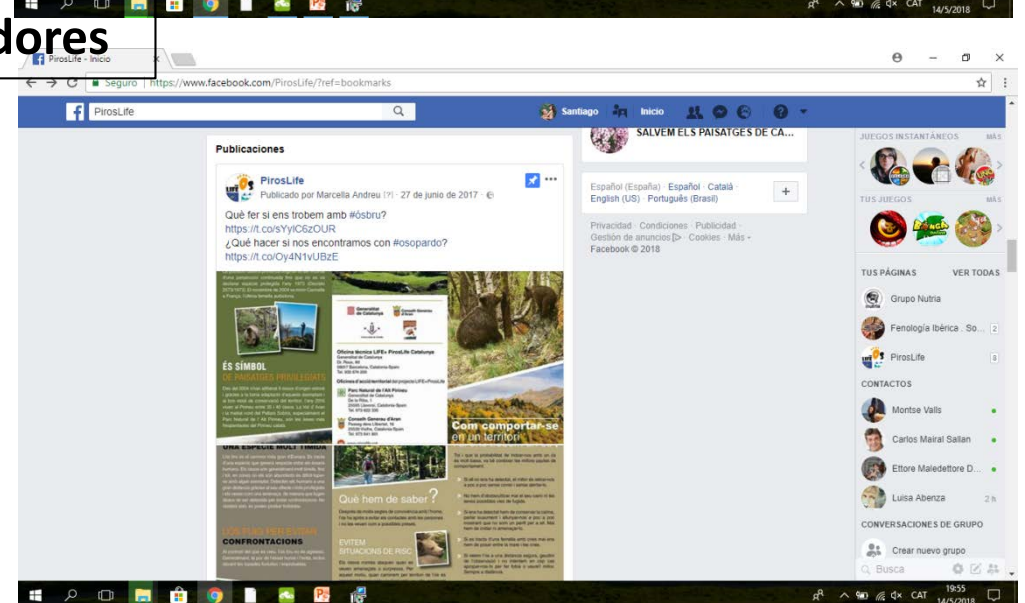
dores

PirosLife - Inicio

Seguro | https://www.facebook.com/PirosLife/?ref=bookmarks

PirosLife

Santiago Inicio

Publicaciones

PirosLife
Publicado por Marcella Andreu [?] · 27 de junio de 2017 ·

Què fer si ens trobem amb #ósbru?
https://t.co/sYylC6zOUR
¿Qué hacer si nos encontramos con #osopardo?
https://t.co/Oy4N1vUBzE

ÉS SÍMBOL
DE PAISATGES PRIVILEGIATS

UNA ESPÈCIE MOLT TÍMIDA

CONFRONTACIONS

Com comportar-se en un territori

Què hem de saber?

EVITEM SITUACIONS DE RISC

SALVEM ELS PAISATGES DE CA...

Español (España) · Español · Català · English (US) · Português (Brasil)

Privacidad · Condiciones · Publicidad · Gestión de anuncios · Cookies · Más · Facebook © 2018

JUEGOS INSTANTÁNEOS MÁS
TUS JUEGOS MÁS

TUS PÁGINAS VER TODAS
Grupo Nutria
Fenología Ibérica . So... 2
PirosLife 8

CONTACTOS
Montse Valls
Carlos Mairal Sallan
Ettore Maledettore D...
Luisa Abenza 2 h

CONVERSACIONES DE GRUPO
Crear nuevo grupo

Busca

CAT 19:55 14/5/2018